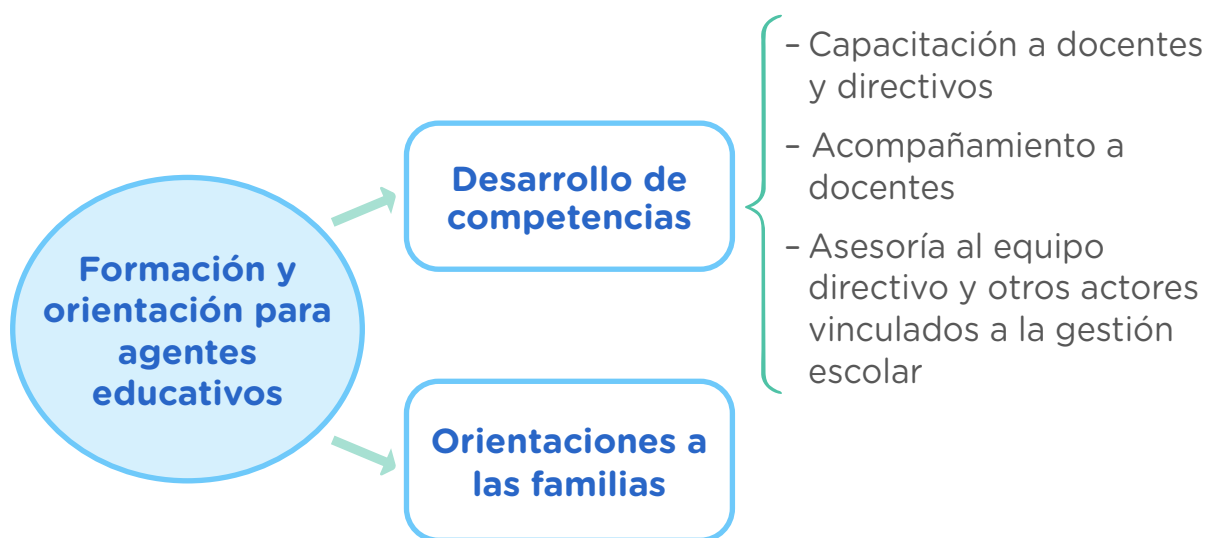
Formación y orientación para agentes educativos

Desarrollo de competencias

- Capacitación a docentes y directivos
- Acompañamiento a docentes
- Asesoría al equipo directivo y otros actores vinculados a la gestión escolar

Orientaciones a las familias